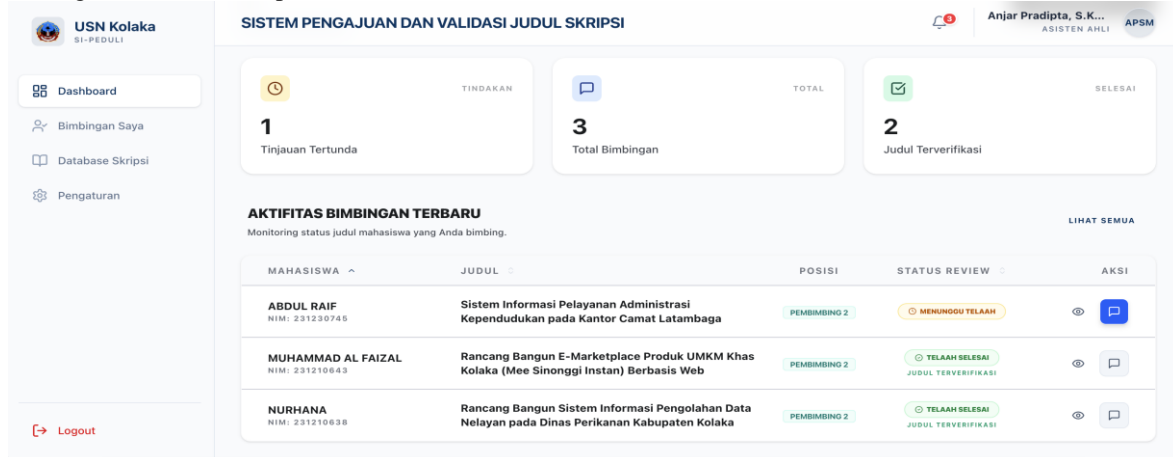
USN Kolaka
SI-PEDULI

Dashboard
Bimbingan Saya
Database Skripsi
Pengaturan

Logout

SISTEM PENGAJUAN DAN VALIDASI JUDUL SKRIPSI

3

Anjar Pradipta, S.K...
ASISTEN AHLI
APSM

TINDAKAN
1
Tinjauan Tertunda

TOTAL
3
Total Bimbingan

SELESAI
2
Judul Terverifikasi

AKTIFITAS BIMBINGAN TERBARU
Monitoring status judul mahasiswa yang Anda bimbing.

LIHAT SEMUA

| MAHASISWA | JUDUL | POSISI | STATUS REVIEW | AKSI |
|---|---|---|---|---|
| ABDUL RAIF NIM: 231230745 | Sistem Informasi Pelayanan Administrasi Kependudukan pada Kantor Camat Latambaga | PEMBIMBING 2 | MENUNGGU TELAAH | |
| MUHAMMAD AL FAIZAL NIM: 231210643 | Rancang Bangun E-Marketplace Produk UMKM Khas Kolaka (Mee Sinonggi Instan) Berbasis Web | PEMBIMBING 2 | TELAAH SELESAI JUDUL TERVERIFIKASI | |
| NURHANA NIM: 231210638 | Rancang Bangun Sistem Informasi Pengolahan Data Nelayan pada Dinas Perikanan Kabupaten Kolaka | PEMBIMBING 2 | TELAAH SELESAI JUDUL TERVERIFIKASI | |